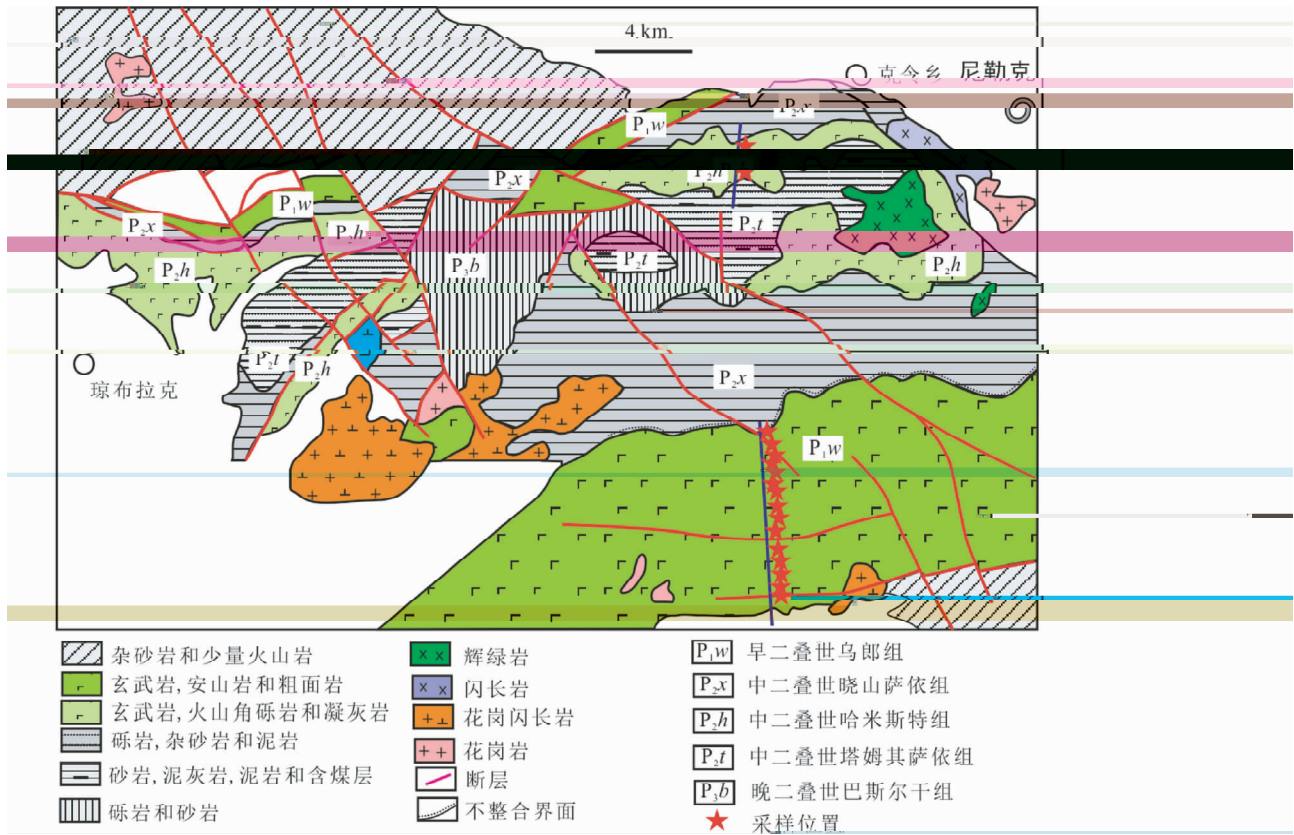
4 km

克令乡 尼勒克

$P_2x$

$P_1w$

$P_2h$

$P_2x$

$P_2t$

$P_1w$

$P_2x$

$P_2h$

$P_2h$

$P_3b$

$P_2t$

$P_2h$

$P_2t$

$P_2h$

琼布拉克

$P_2x$

$P_1w$

杂砂岩和少量火山岩

玄武岩，安山岩和粗面岩

玄武岩，火山角砾岩和凝灰岩

砾岩，杂砂岩和泥岩

砂岩，泥灰岩，泥岩和含煤层

砾岩和砂岩

辉绿岩

闪长岩

花岗闪长岩

花岗岩

断层

不整合界面

$P_1w$ 早二叠世乌郎组

$P_2x$ 中二叠世晓山萨依组

$P_2h$ 中二叠世哈米斯特组

$P_2t$ 中二叠世塔姆其萨依组

$P_3b$ 晚二叠世巴斯尔干组

采样位置